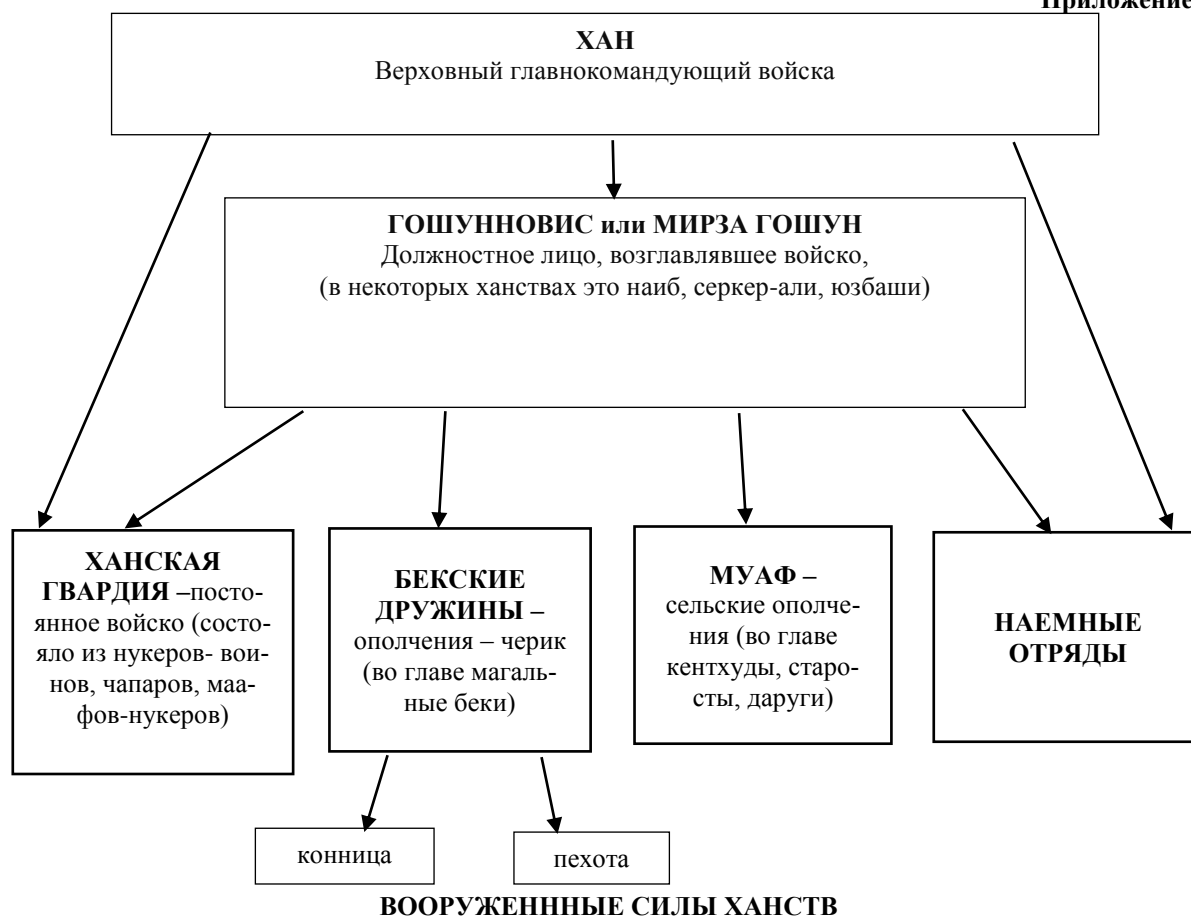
Приложение

ХАН
Верховный главнокомандующий войска

ГОШУННОВИС или МИРЗА ГОШУН
Должностное лицо, возглавлявшее войско, (в некоторых ханствах это наиб, серкер-али, юзбаши)

ХАНСКАЯ ГВАРДИЯ –постоянное войско (состояло из нукеров- воинов, чапаров, маафов-нукеров)

БЕКСКИЕ ДРУЖИНЫ – ополчения – черик (во главе магальные беки)

МУАФ – сельские ополчения (во главе кентхуды, старосты, даруги)

НАЕМНЫЕ ОТРЯДЫ

конница

пехота

ВООРУЖЕНННЫЕ СИЛЫ ХАНСТВ